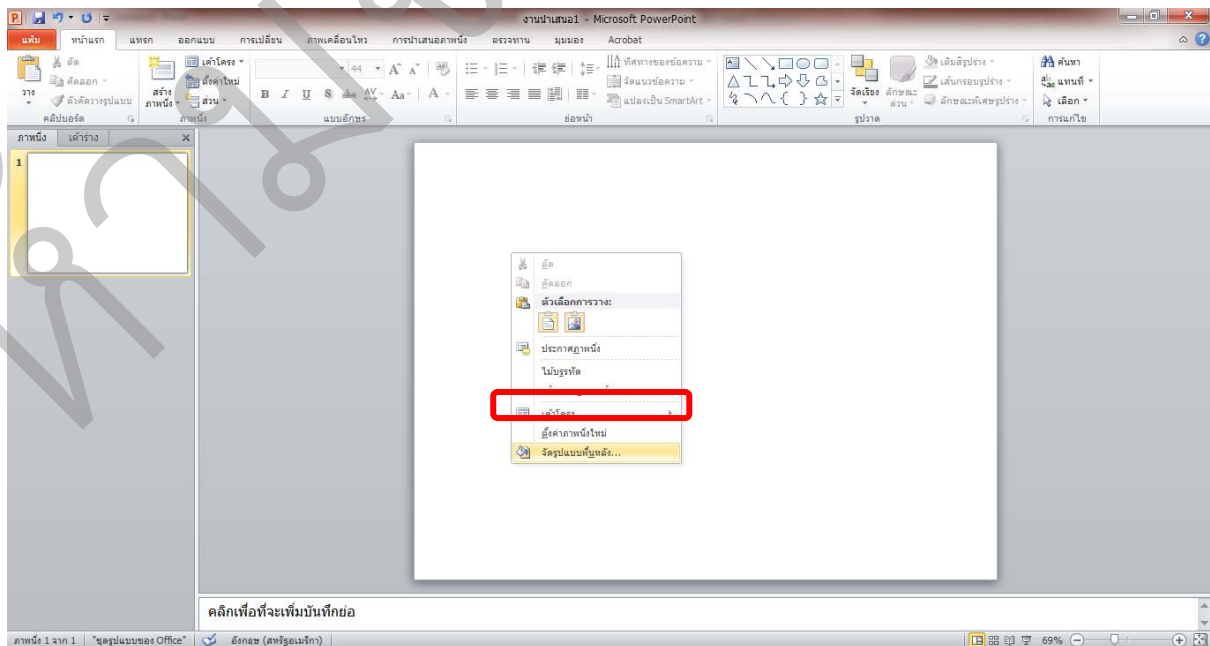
งานนำเสนอ1 - Microsoft PowerPoint

แฟ้ม หน้าแรก แทรก ออกแบบ การเปลี่ยน ภาพเคลื่อนไหว การนำเสนอภาพนิ่ง ตรวจทาน มุมมอง Acrobat

วาง ตัด คัดลอก ตัวคัดวางรูปแบบ คลิปบอร์ด
สร้างภาพนิ่ง เค้าโครง ตั้งค่าใหม่ ส่วน ภาพนิ่ง
44 A A B I U S abc AV Aa A แบบอักษร
ทิศทางของข้อความ จัดแนวข้อความ แปลงเป็น SmartArt ย่อหน้า
จัดเรียง ลักษณะด่วน เติมสีรูปร่าง เส้นกรอบรูปร่าง ลักษณะพิเศษรูปร่าง รูปวาด
ค้นหา แทนที่ เลือก การแก้ไข

ภาพนิ่ง เค้าร่าง

1

ตัด
คัดลอก
ตัวเลือกการวาง:
ประกาศภาพนิ่ง
ไม้บรรทัด
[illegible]
เค้าโครง
ตั้งค่าภาพนิ่งใหม่
จัดรูปแบบพื้นหลัง...

คลิกเพื่อที่จะเพิ่มบันทึกย่อ

ภาพนิ่ง 1 จาก 1 "ชุดรูปแบบของ Office" อังกฤษ (สหรัฐอเมริกา) 69%